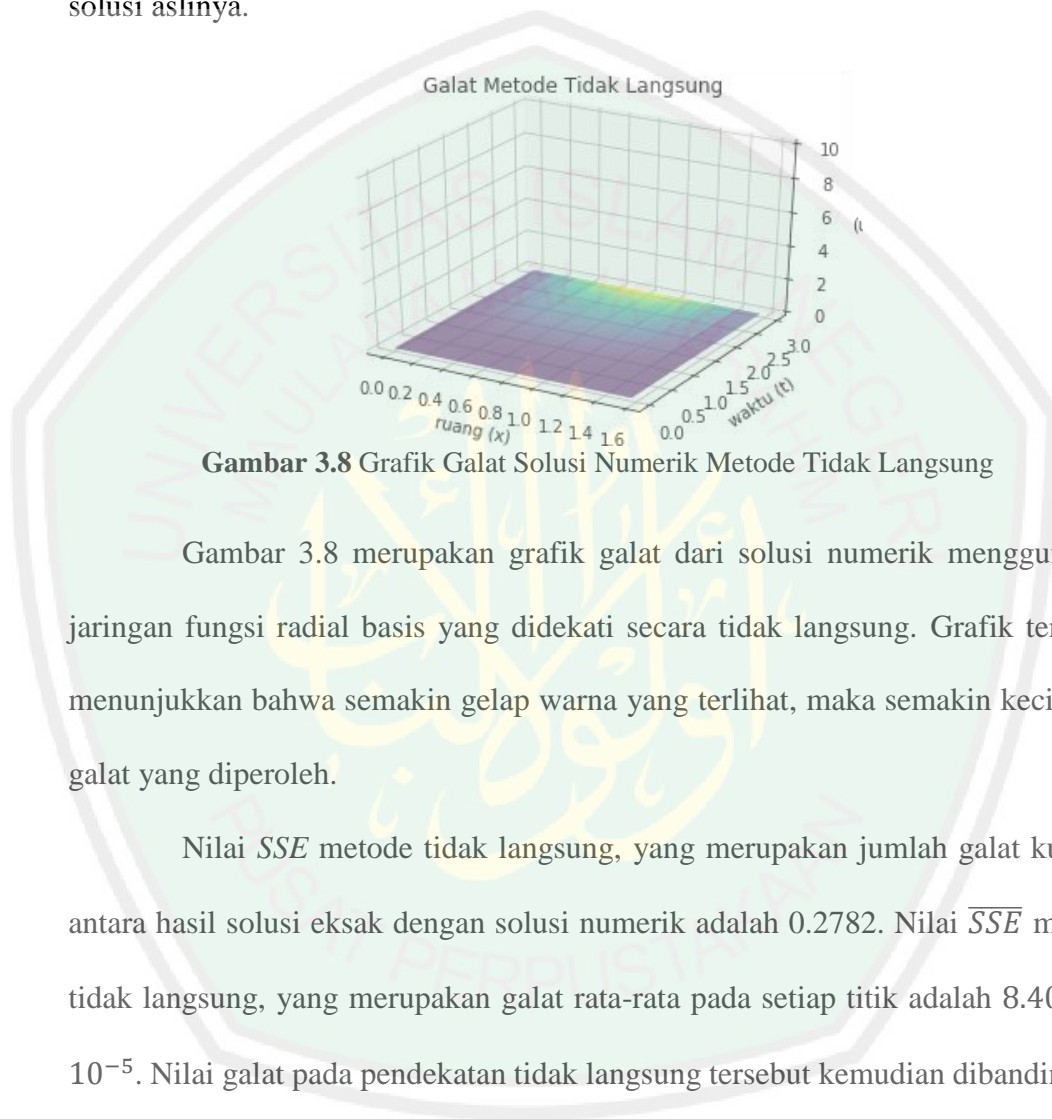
solusi aslinya.

Galat Metode Tidak Langsung

10
8
6
4
2
0

(ι

0.0 0.2 0.4 0.6 0.8 1.0 1.2 1.4 1.6
ruang (x)

0.0 0.5 1.0 1.5 2.0 2.5 3.0
waktu (t)

**Gambar 3.8** Grafik Galat Solusi Numerik Metode Tidak Langsung

Gambar 3.8 merupakan grafik galat dari solusi numerik menggu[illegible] jaringan fungsi radial basis yang didekati secara tidak langsung. Grafik te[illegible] menunjukkan bahwa semakin gelap warna yang terlihat, maka semakin keci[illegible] galat yang diperoleh.

Nilai *SSE* metode tidak langsung, yang merupakan jumlah galat ku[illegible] antara hasil solusi eksak dengan solusi numerik adalah 0.2782. Nilai $\overline{SSE}$ m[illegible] tidak langsung, yang merupakan galat rata-rata pada setiap titik adalah 8.4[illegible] $10^{-5}$. Nilai galat pada pendekatan tidak langsung tersebut kemudian dibandi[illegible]